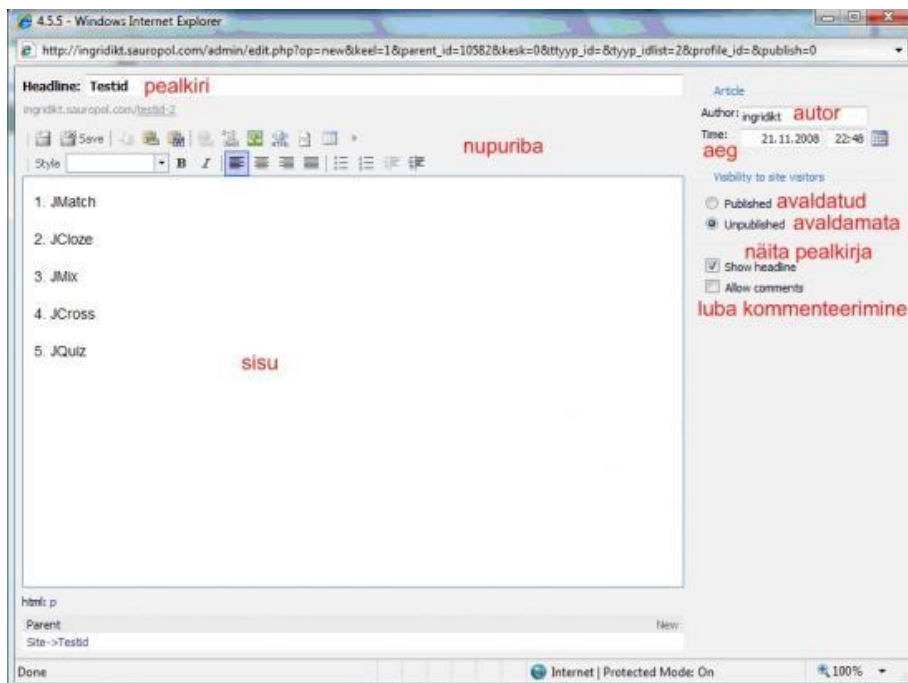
4.5.5 - Windows Internet Explorer

http://ingridikt.sauropol.com/admin/edit.php?op=new&keel=1&parent_id=10582&kesk=0&ttyyp_id=&tyyp_idlist=2&profile_id=&publish=0

Headline: Testid pealkiri

ingridikt.sauropol.com/testid-2

Save

Style B I

nupuriba

1. JMatch

2. JCloze

3. JMix

4. JCross

5. JQuiz

sisu

Article

Author: ingridikt autor

Time: 21.11.2008 22:48

aeg

Visibility to site visitors

Published avaldatud

Unpublished avaldamata

näita pealkirja

Show headline

Allow comments

luba kommenteerimine

html: p

Parent

New

Site->Testid

Done

Internet | Protected Mode: On

100%